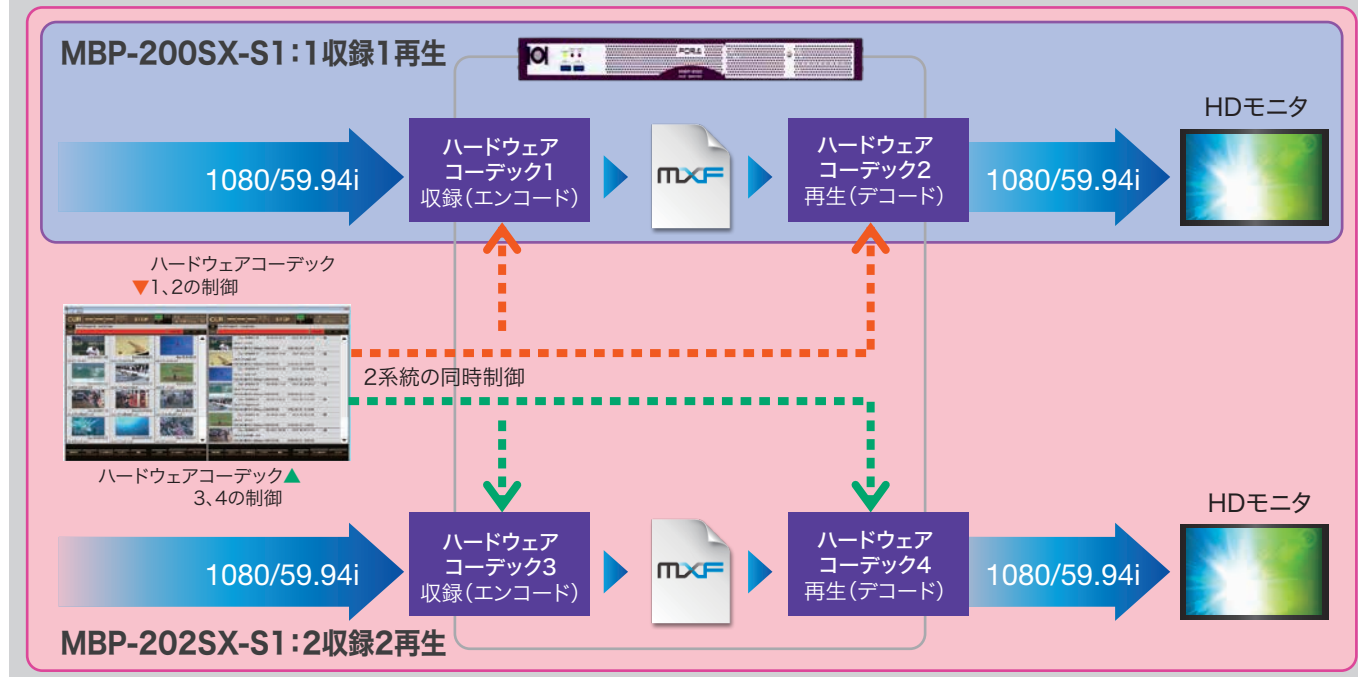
MBP-200SX-S1：1収録1再生

HDモニタ

1080/59.94i

ハードウェア
コーデック1
収録（エンコード）

MXF

ハードウェア
コーデック2
再生（デコード）

1080/59.94i

ハードウェアコーデック
▼1、2の制御

2系統の同時制御

ハードウェアコーデック▲
3、4の制御

HDモニタ

1080/59.94i

ハードウェア
コーデック3
収録（エンコード）

MXF

ハードウェア
コーデック4
再生（デコード）

1080/59.94i

MBP-202SX-S1：2収録2再生